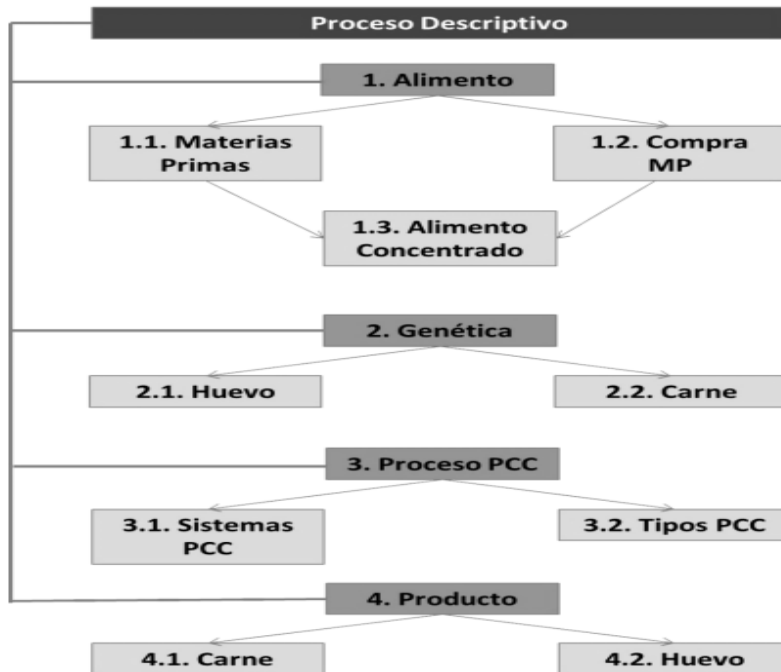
Proceso Descriptivo

1. Alimento

1.1. Materias Primas

1.2. Compra MP

1.3. Alimento Concentrado

2. Genética

2.1. Huevo

2.2. Carne

3. Proceso PCC

3.1. Sistemas PCC

3.2. Tipos PCC

4. Producto

4.1. Carne

4.2. Huevo